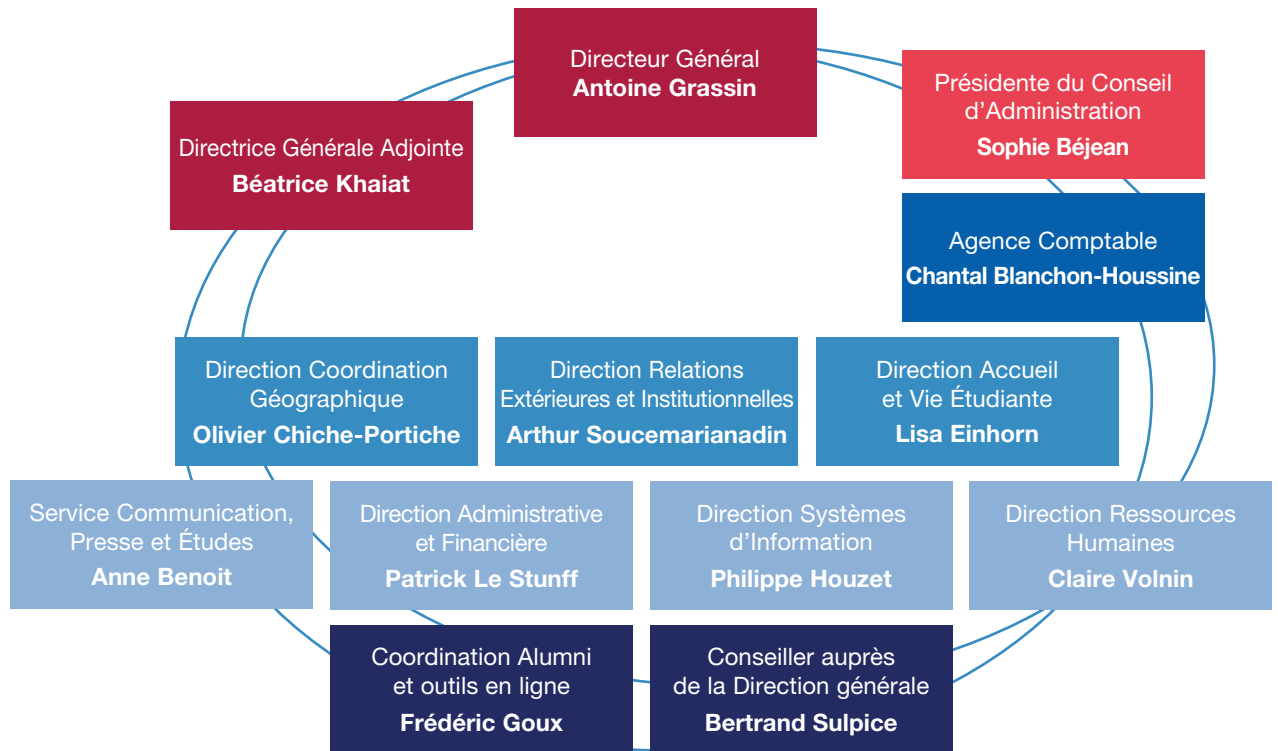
Directeur Général
Antoine Grassin

Présidente du Conseil d'Administration
Sophie Béjean

Directrice Générale Adjointe
Béatrice Khaiat

Agence Comptable
Chantal Blanchon-Houssine

Direction Coordination Géographique
Olivier Chiche-Portiche

Direction Relations Extérieures et Institutionnelles
Arthur Soucemarianadin

Direction Accueil et Vie Étudiante
Lisa Einhorn

Service Communication, Presse et Études
Anne Benoit

Direction Administrative et Financière
Patrick Le Stunff

Direction Systèmes d'Information
Philippe Houzet

Direction Ressources Humaines
Claire Volnin

Coordination Alumni et outils en ligne
Frédéric Goux

Conseiller auprès de la Direction générale
Bertrand Sulpice